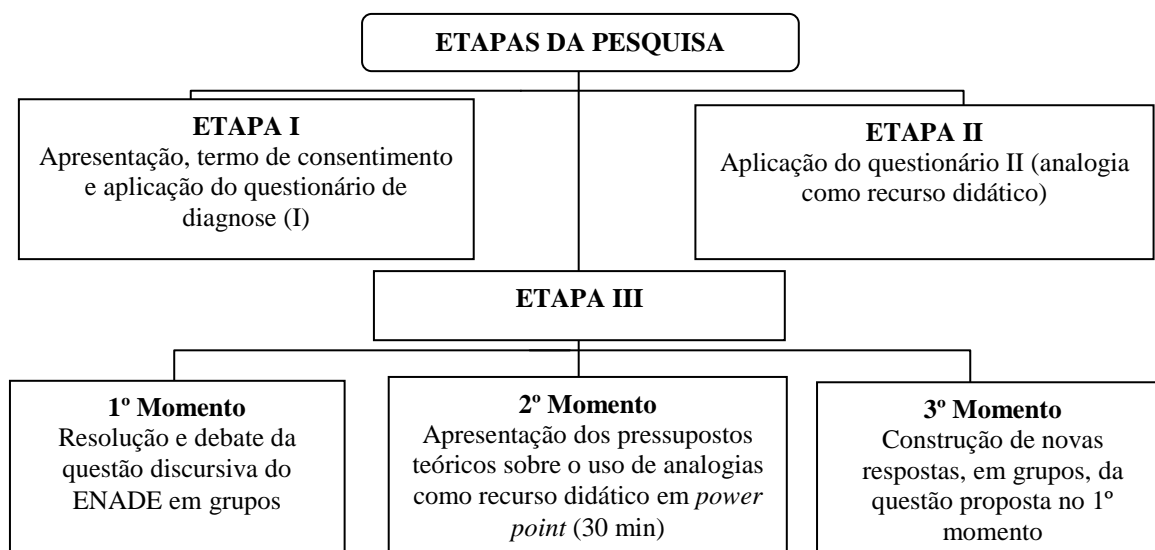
ETAPAS DA PESQUISA

ETAPA I
Apresentação, termo de consentimento e aplicação do questionário de diagnose (I)

ETAPA II
Aplicação do questionário II (analogia como recurso didático)

ETAPA III

1º Momento
Resolução e debate da questão discursiva do ENADE em grupos

2º Momento
Apresentação dos pressupostos teóricos sobre o uso de analogias como recurso didático em *power point* (30 min)

3º Momento
Construção de novas respostas, em grupos, da questão proposta no 1º momento